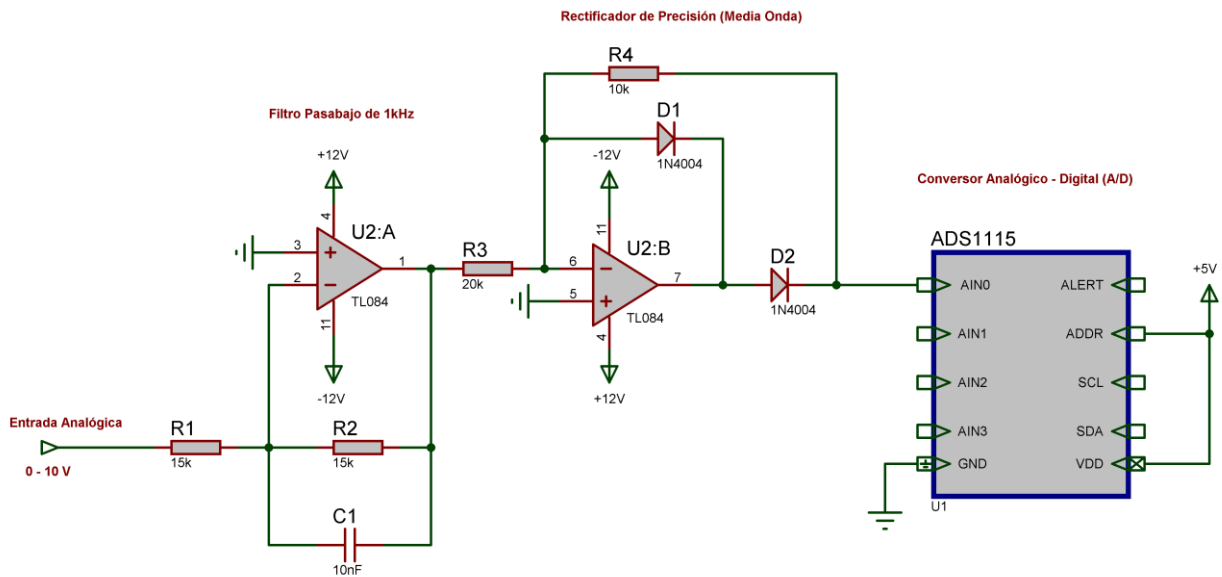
Rectificador de Precisión (Media Onda)

R4
10k

D1
1N4004

Filtro Pasabajo de 1kHz

+12V

-12V

4

11

U2:A

3

2

1

TL084

11

-12V

R3
20k

6

5

U2:B

7

TL084

4

+12V

D2
1N4004

Conversor Analógico - Digital (A/D)

ADS1115

AIN0
AIN1
AIN2
AIN3
GND

ALERT
ADDR
SCL
SDA
VDD

U1

+5V

Entrada Analógica

0 - 10 V

R1
15k

R2
15k

C1
10nF